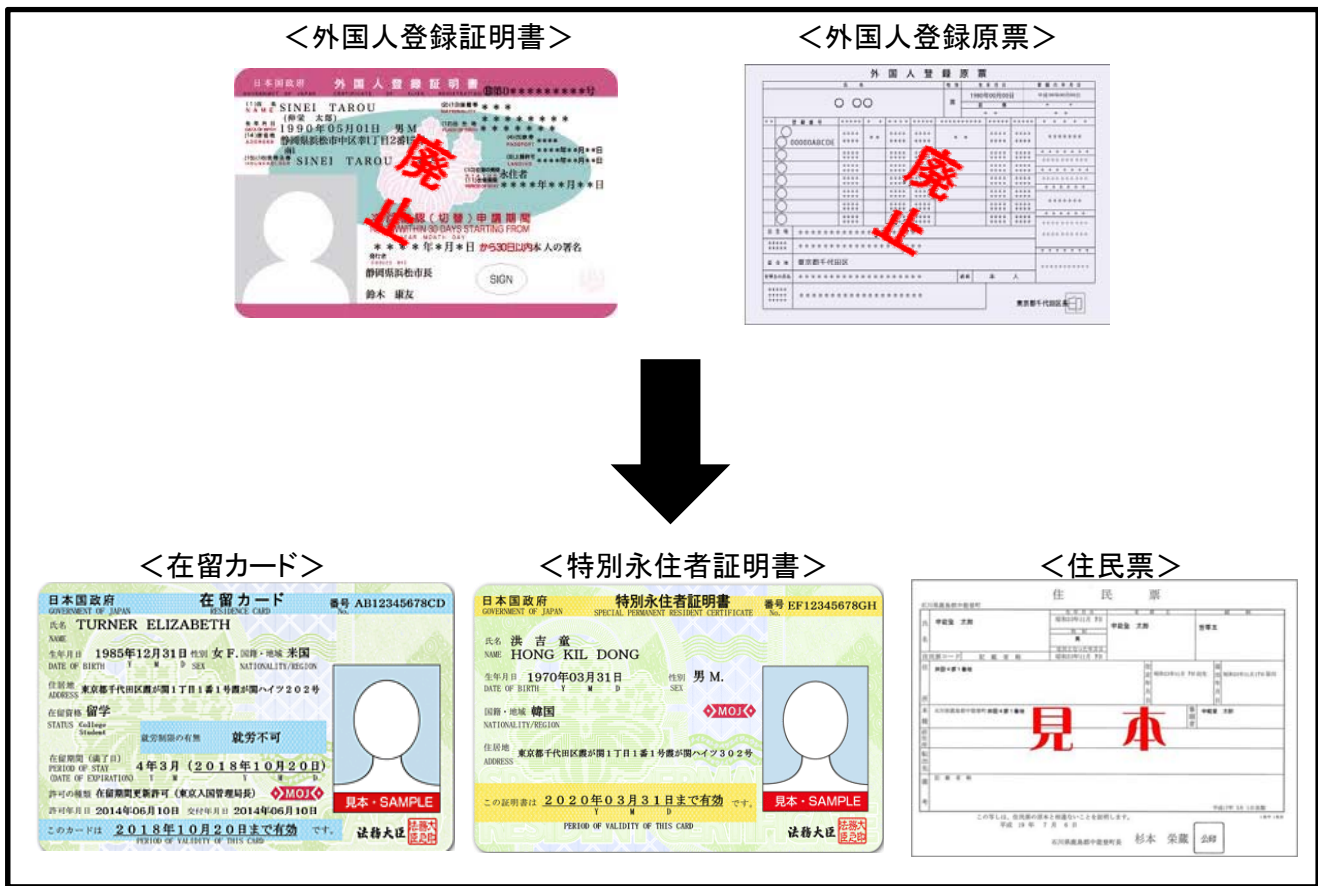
＜外国人登録証明書＞

日本国政府 外国人登録証明書

SINEI TAROU
1990年05月01日 男 M
静岡県浜松市中区

SINEI TAROU

永住者

廃止

****年*月*日 から30日以内本人の署名

静岡県浜松市長

鈴木 康友

SIGN

＜外国人登録原票＞

外国人登録原票

○ ○○

廃止

東京都千代田区

＜在留カード＞

日本国政府 GOVERNMENT OF JAPAN 在留カード RESIDENCE CARD 番号 No. AB12345678CD

氏名 NAME TURNER ELIZABETH

生年月日 DATE OF BIRTH 1985年12月31日 Y M D 性別 SEX 女 F. 国籍・地域 NATIONALITY/REGION 米国

住居地 ADDRESS 東京都千代田区霞が関1丁目1番1号霞が関ハイツ202号

在留資格 STATUS 留学 College Student

就労制限の有無 就労不可

在留期間(満了日) PERIOD OF STAY (DATE OF EXPIRATION) 4年3月 (2018年10月20日) Y M D

MOJ

許可の種類 在留期間更新許可 (東京入国管理局長)

許可年月日 2014年06月10日 交付年月日 2014年06月10日

このカードは 2018年10月20日まで有効 です。 PERIOD OF VALIDITY OF THIS CARD

法務大臣

見本・SAMPLE

＜特別永住者証明書＞

日本国政府 GOVERNMENT OF JAPAN 特別永住者証明書 SPECIAL PERMANENT RESIDENT CERTIFICATE 番号 No. EF12345678GH

氏名 NAME 洪 吉 童 HONG KIL DONG

生年月日 DATE OF BIRTH 1970年03月31日 Y M D 性別 SEX 男 M.

国籍・地域 NATIONALITY/REGION 韓国

MOJ

住居地 ADDRESS 東京都千代田区霞が関1丁目1番1号霞が関ハイツ302号

この証明書は 2020年03月31日まで有効 です。 PERIOD OF VALIDITY OF THIS CARD

法務大臣

見本・SAMPLE

＜住民票＞

住 民 票

見 本

杉本 栄蔵